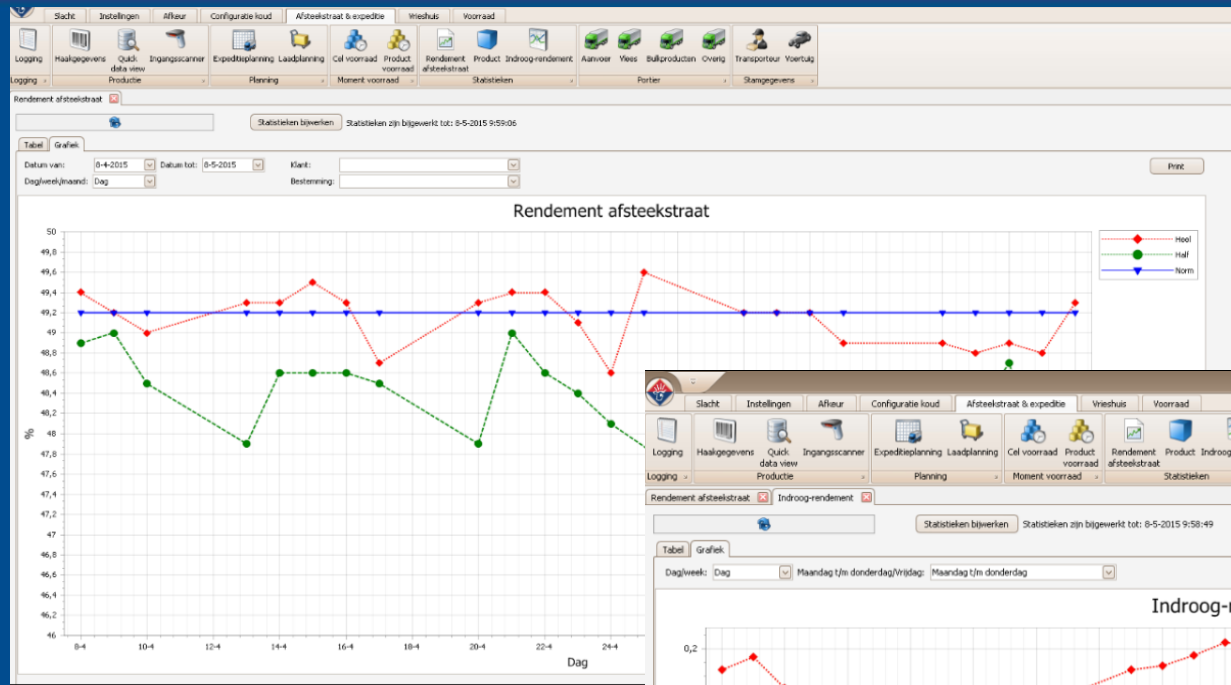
Slacht | Instellingen | Afkeur | Configuratie koud | Afsteekstraat & expeditie | Vrieshuis | Voorraad

Logging | Haakgegevens | Quick data view | Ingangsscanner | Expeditieplanning | Laadplanning | Cel voorraad | Product voorraad | Rendement afsteekstraat | Product | Indroog-rendement | Aanvoer | Vlees | Bulkproducten | Overig | Transporteur | Voertuig

Logging | Productie | Planning | Moment voorraad | Statistieken | Portier | Stamgegevens

Rendement afsteekstraat

Statistieken bijwerken | Statistieken zijn bijgewerkt tot: 8-5-2015 9:59:06

Tabel | Grafiek

Datum van: 8-4-2015 | Datum tot: 8-5-2015 | Klant: | Print
Dag/week/maand: Dag | Bestemming:

Rendement afsteekstraat

Heel
Half
Norm

50
49,8
49,6
49,4
49,2
49
48,8
48,6
48,4
48,2
48
47,8
47,6
47,4
47,2
47
46,8
46,6
46,4
46,2
46

%

8-4 | 10-4 | 12-4 | 14-4 | 16-4 | 18-4 | 20-4 | 22-4 | 24-4

Dag

Slacht | Instellingen | Afkeur | Configuratie koud | Afsteekstraat & expeditie | Vrieshuis | Voorraad

Logging | Haakgegevens | Quick data view | Ingangsscanner | Expeditieplanning | Laadplanning | Cel voorraad | Product voorraad | Rendement afsteekstraat | Product | Indroog

Logging | Productie | Planning | Moment voorraad | Statistieken

Rendement afsteekstraat | Indroog-rendement

Statistieken bijwerken | Statistieken zijn bijgewerkt tot: 8-5-2015 9:58:49

Tabel | Grafiek

Dag/week: Dag | Maandag t/m donderdag/Vrijdag: Maandag t/m donderdag

Indroog-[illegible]

0,2